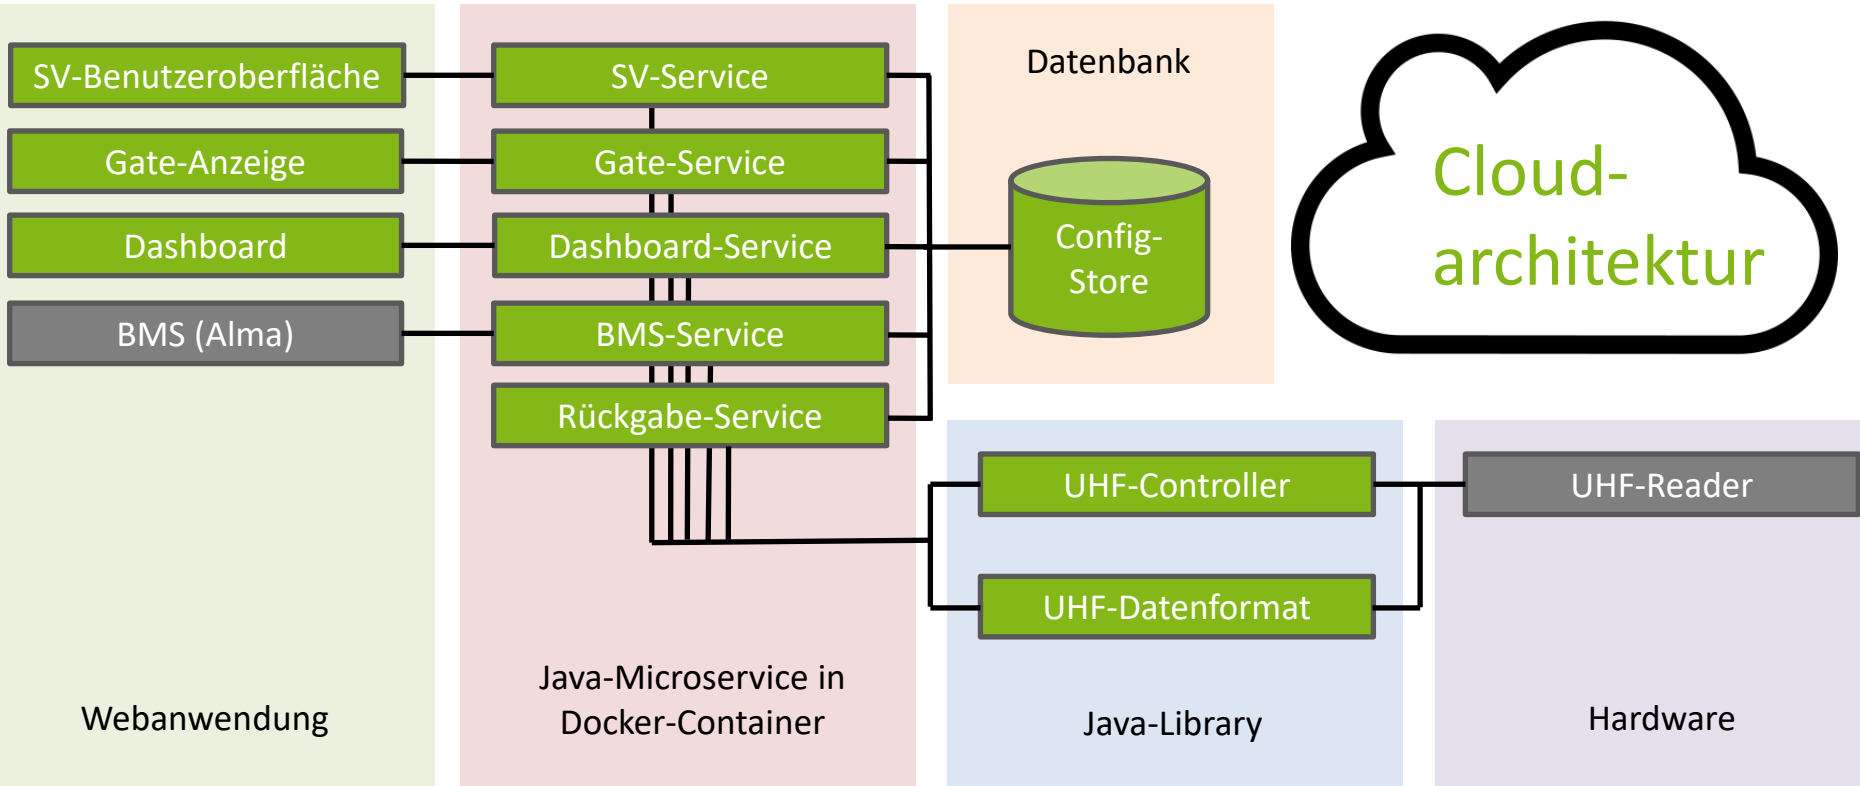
SV-Benutzeroberfläche

Gate-Anzeige

Dashboard

BMS (Alma)

Webanwendung

SV-Service

Gate-Service

Dashboard-Service

BMS-Service

Rückgabe-Service

Java-Microservice in Docker-Container

Datenbank

Config-Store

Cloud-architektur

UHF-Controller

UHF-Datenformat

Java-Library

UHF-Reader

Hardware